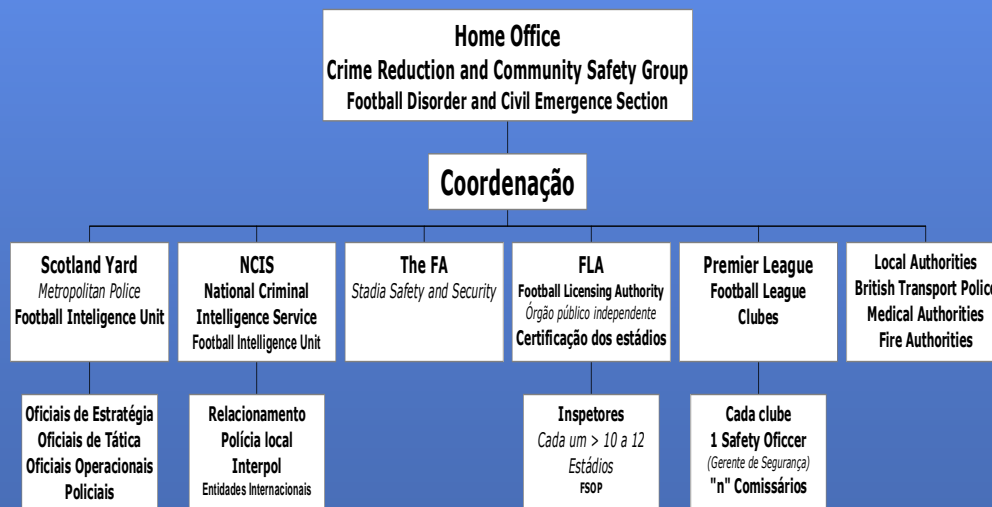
Home Office
Crime Reduction and Community Safety Group
Football Disorder and Civil Emergence Section

Coordenação

Scotland Yard
Metropolitan Police
Football Inteligence Unit

NCIS
National Criminal Intelligence Service
Football Intelligence Unit

The FA
Stadia Safety and Security

FLA
Football Licensing Authority
Órgão público independente
Certificação dos estádios

Premier League
Football League
Clubes

Local Authorities
British Transport Police
Medical Authorities
Fire Authorities

Oficiais de Estratégia
Oficiais de Tática
Oficiais Operacionais
Policiais

Relacionamento
Polícia local
Interpol
Entidades Internacionais

Inspetores
Cada um > 10 a 12 Estádios
FSOP

Cada clube
1 Safety Oficcer
(Gerente de Segurança)
"n" Comissários